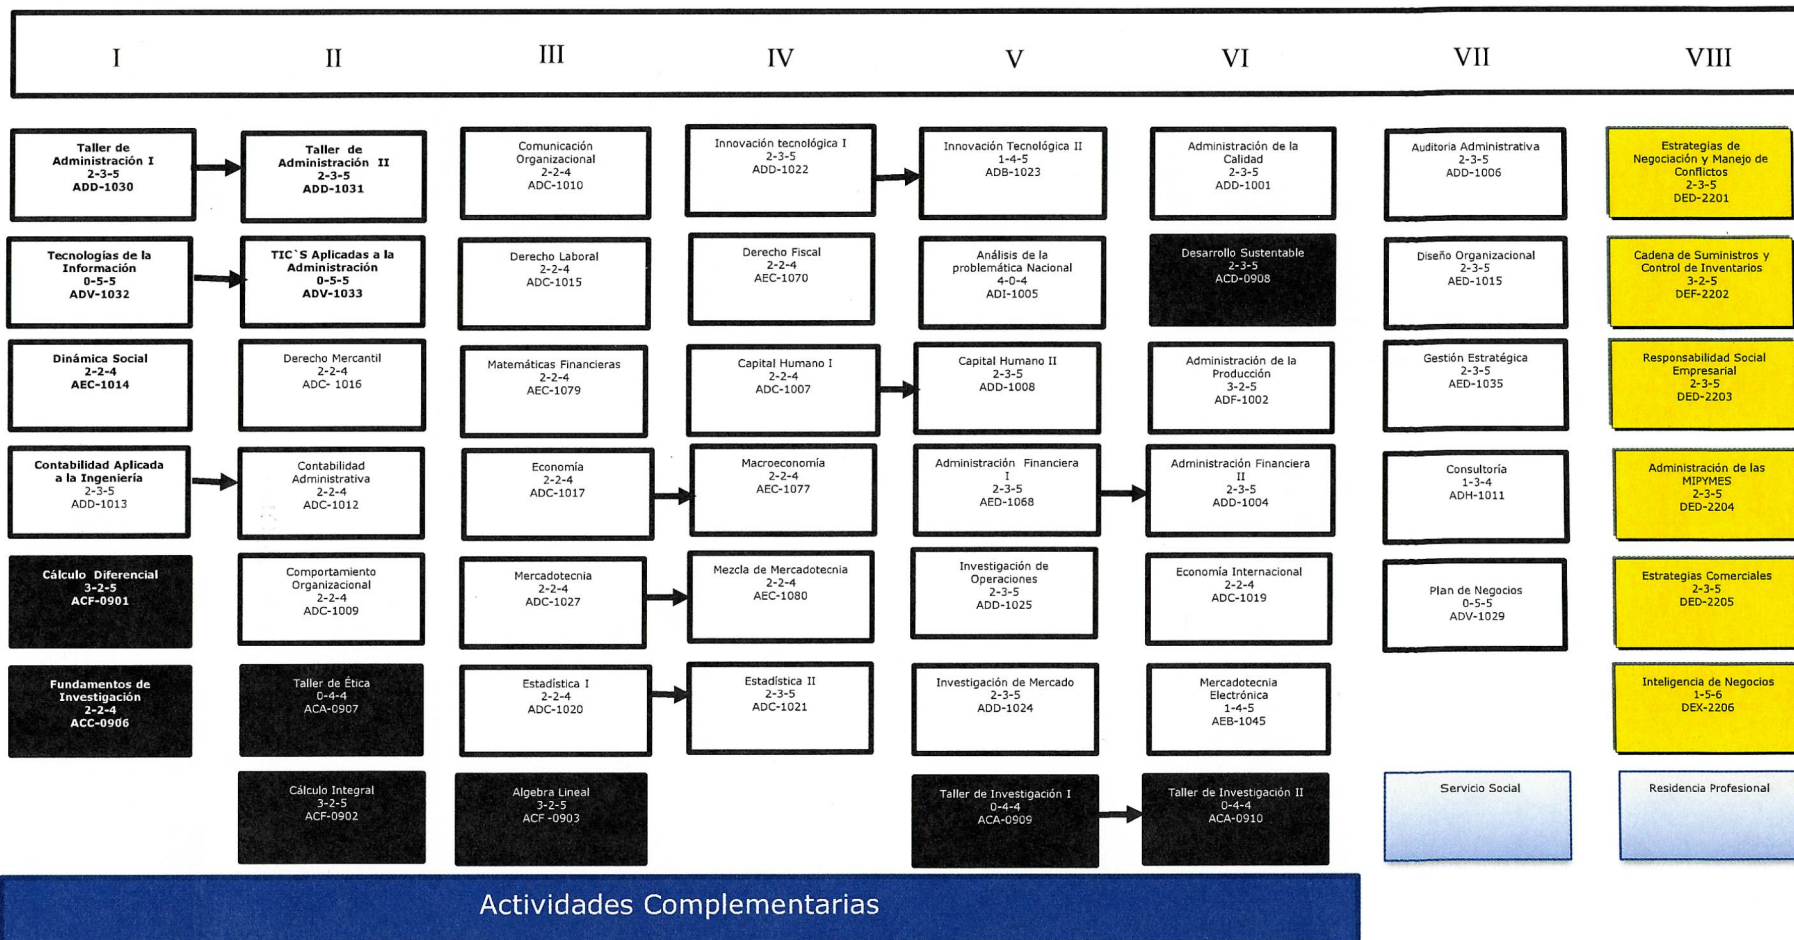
I

Taller de Administración I
2-3-5
ADD-1030

Tecnologías de la Información
0-5-5
ADV-1032

Dinámica Social
2-2-4
AEC-1014

Contabilidad Aplicada a la Ingeniería
2-3-5
ADD-1013

Cálculo Diferencial
3-2-5
ACF-0901

Fundamentos de Investigación
2-2-4
ACC-0906

II

Taller de Administración II
2-3-5
ADD-1031

TIC`S Aplicadas a la Administración
0-5-5
ADV-1033

Derecho Mercantil
2-2-4
ADC- 1016

Contabilidad Administrativa
2-2-4
ADC-1012

Comportamiento Organizacional
2-2-4
ADC-1009

Taller de Ética
0-4-4
ACA-0907

Cálculo Integral
3-2-5
ACF-0902

III

Comunicación Organizacional
2-2-4
ADC-1010

Derecho Laboral
2-2-4
ADC-1015

Matemáticas Financieras
2-2-4
AEC-1079

Economía
2-2-4
ADC-1017

Mercadotecnia
2-2-4
ADC-1027

Estadística I
2-2-4
ADC-1020

Algebra Lineal
3-2-5
ACF -0903

IV

Innovación tecnológica I
2-3-5
ADD-1022

Derecho Fiscal
2-2-4
AEC-1070

Capital Humano I
2-2-4
ADC-1007

Macroeconomía
2-2-4
AEC-1077

Mezcla de Mercadotecnia
2-2-4
AEC-1080

Estadística II
2-3-5
ADC-1021

V

Innovación Tecnológica II
1-4-5
ADB-1023

Análisis de la problemática Nacional
4-0-4
ADI-1005

Capital Humano II
2-3-5
ADD-1008

Administración Financiera I
2-3-5
AED-1068

Investigación de Operaciones
2-3-5
ADD-1025

Investigación de Mercado
2-3-5
ADD-1024

Taller de Investigación I
0-4-4
ACA-0909

VI

Administración de la Calidad
2-3-5
ADD-1001

Desarrollo Sustentable
2-3-5
ACD-0908

Administración de la Producción
3-2-5
ADF-1002

Administración Financiera II
2-3-5
ADD-1004

Economía Internacional
2-2-4
ADC-1019

Mercadotecnia Electrónica
1-4-5
AEB-1045

Taller de Investigación II
0-4-4
ACA-0910

VII

Auditoria Administrativa
2-3-5
ADD-1006

Diseño Organizacional
2-3-5
AED-1015

Gestión Estratégica
2-3-5
AED-1035

Consultoría
1-3-4
ADH-1011

Plan de Negocios
0-5-5
ADV-1029

Servicio Social

VIII

Estrategias de Negociación y Manejo de Conflictos
2-3-5
DED-2201

Cadena de Suministros y Control de Inventarios
3-2-5
DEF-2202

Responsabilidad Social Empresarial
2-3-5
DED-2203

Administración de las MIPYMES
2-3-5
DED-2204

Estrategias Comerciales
2-3-5
DED-2205

Inteligencia de Negocios
1-5-6
DEX-2206

Residencia Profesional

Actividades Complementarias